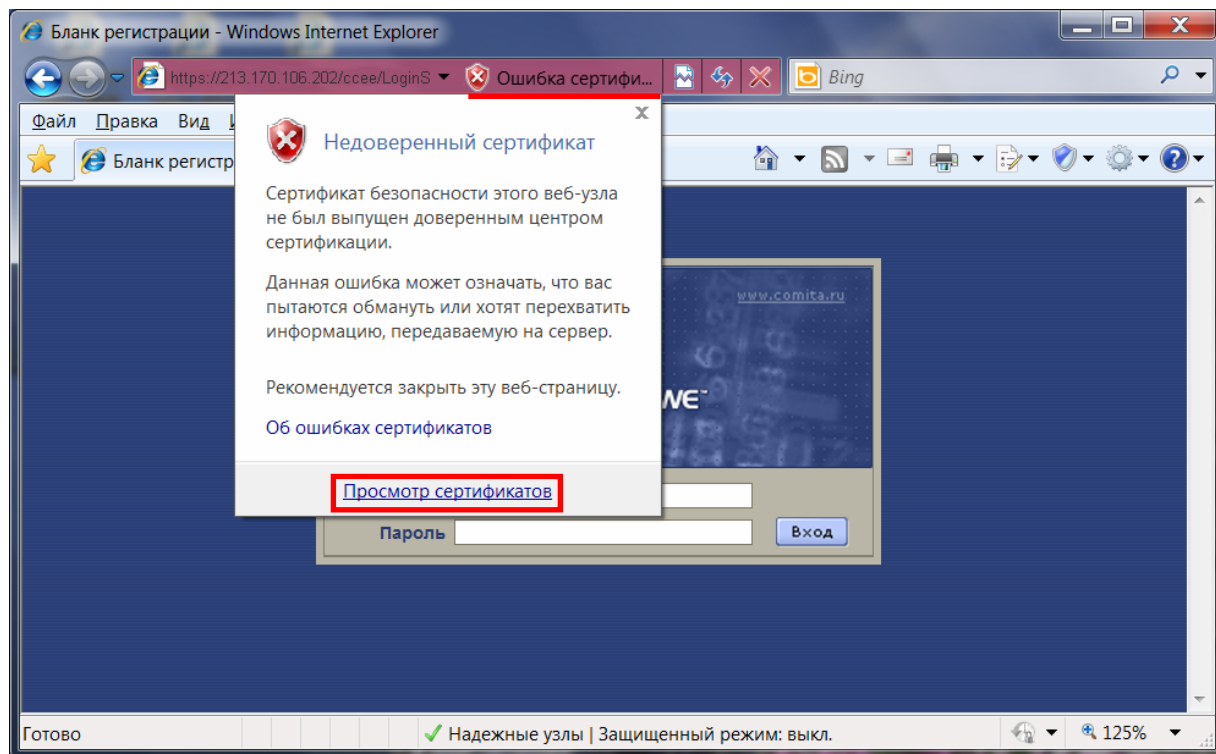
Бланк регистрации - Windows Internet Explorer

https://213.170.106.202/ccee/LoginS

Ошибка сертифи...

Bing

Файл Правка Вид

Бланк регистр

Недоверенный сертификат

Сертификат безопасности этого веб-узла не был выпущен доверенным центром сертификации.

Данная ошибка может означать, что вас пытаются обмануть или хотят перехватить информацию, передаваемую на сервер.

Рекомендуется закрыть эту веб-страницу.

Об ошибках сертификатов

Просмотр сертификатов

www.comita.ru

WE

Пароль

Вход

Готово

Надежные узлы | Защищенный режим: выкл.

125%